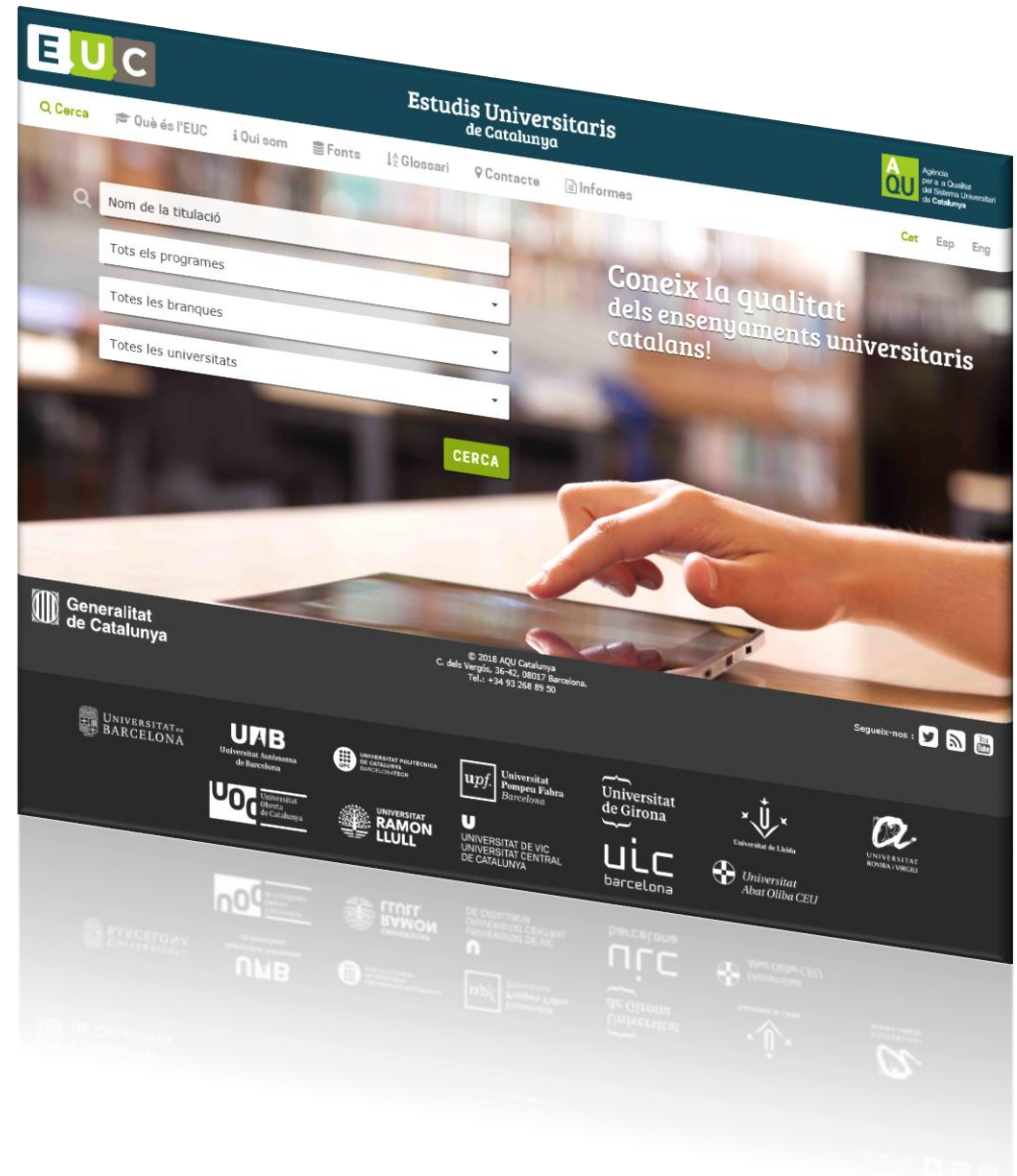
EUC

Estudis Universitaris de Catalunya

Cerca
Què és l'EUC
Qui som
Fonts
Glossari
Contacte
Informes

AQU Agència per a la Qualitat del Sistema Universitari de Catalunya

Cat Esp Eng

Nom de la titulació
Tots els programes
Totes les branques
Totes les universitats
CERCA

Coneix la qualitat dels ensenyaments universitaris catalans!

Generalitat de Catalunya

© 2018 AQU Catalunya
C. dels Vergós, 36-42, 08017 Barcelona.
Tel.: +34 93 268 89 50

Segueix-nos :

UNIVERSITAT DE BARCELONA
UAB Universitat Autònoma de Barcelona
UNIVERSITAT POLITÈCNICA DE CATALUNYA BARCELONATECH
upf. Universitat Pompeu Fabra Barcelona
Universitat de Girona
Universitat de Lleida
UNIVERSITAT ROVIRA I VIRGILI
UOC Universitat Oberta de Catalunya
UNIVERSITAT RAMON LLULL
U UNIVERSITAT DE VIC UNIVERSITAT CENTRAL DE CATALUNYA
uic barcelona
Universitat Abat Oliba CEU